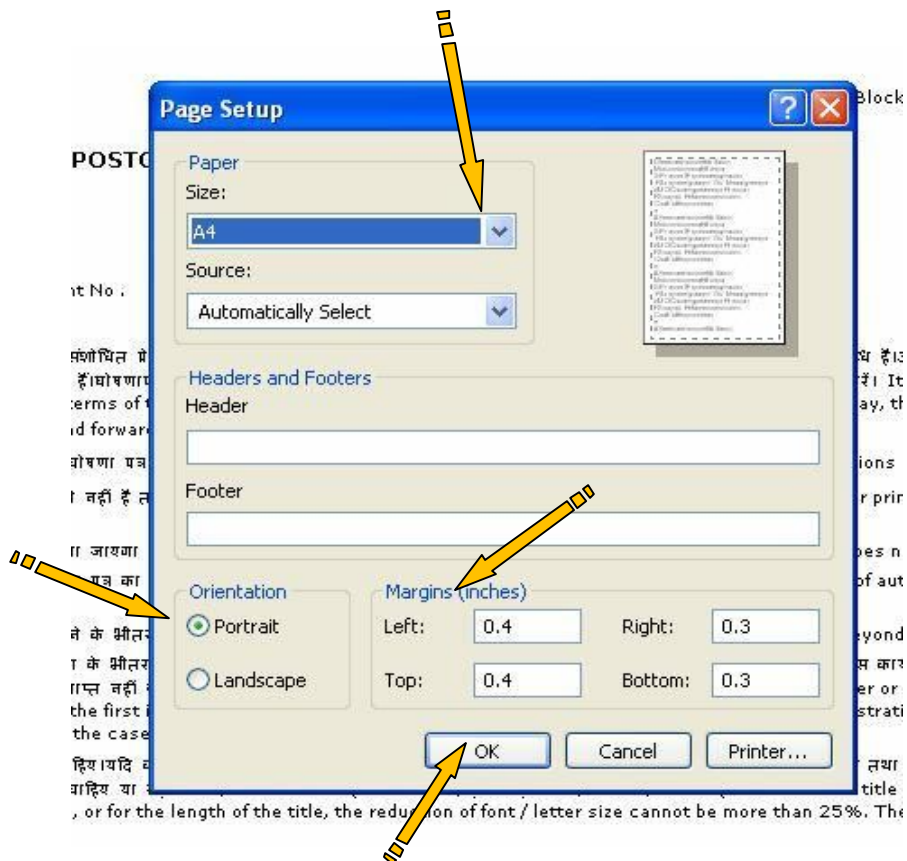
Page Setup

Paper

Size:

A4

Source:

Automatically Select

Headers and Footers

Header

Footer

Orientation

Portrait

Landscape

Margins (inches)

Left: 0.4

Right: 0.3

Top: 0.4

Bottom: 0.3

OK

Cancel

Printer...

Block

POSTC

nt No :

संशोधित प्रे

हैं।घोषणाप

terms of t

nd forwar

घोषणा पत्र

नहीं हैं त

ा जायगा

पत्र का

ने के भीतर

के भीतर

ाप्त नहीं

the first i

the case

दिए।यदि

ाहिए या

, or for the length of the title, the redu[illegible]on of font / letter size cannot be more than 25%. The

ध है।उ

रें। It

ay, th

ions

r prin

bes n

of aut

eyond

स का

er or

strati

र तथा

title